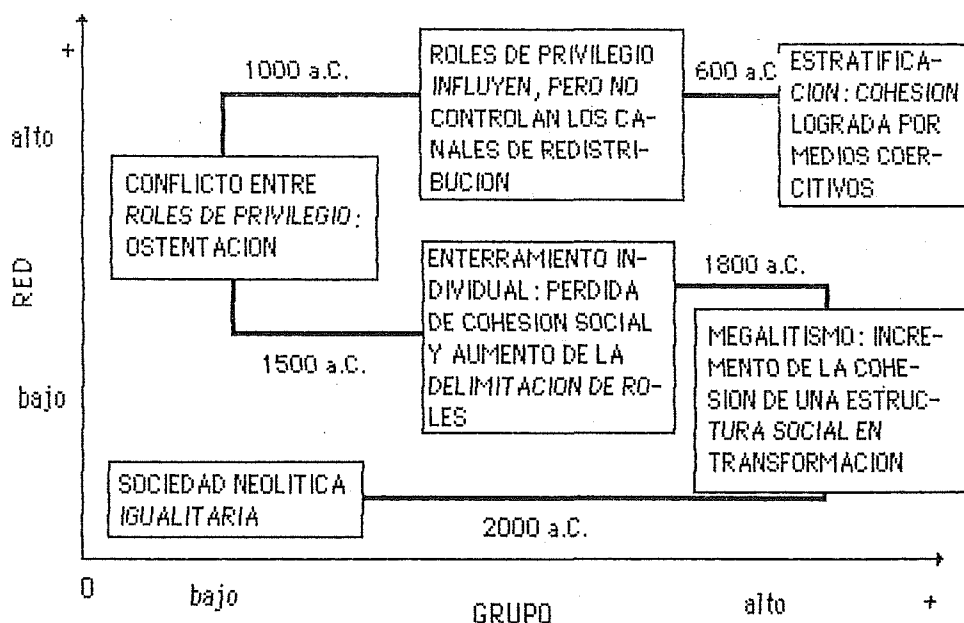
+

alto

RED

bajo

1000 a.C.

ROLES DE PRIVILEGIO INFLUYEN, PERO NO CONTROLAN LOS CANALES DE REDISTRIBUCION

600 a.C.

ESTRATIFICACION: COHESION LOGRADA POR MEDIOS COERCITIVOS

CONFLICTO ENTRE ROLES DE PRIVILEGIO: OSTENTACION

ENTERRAMIENTO INDIVIDUAL: PERDIDA DE COHESION SOCIAL Y AUMENTO DE LA DELIMITACION DE ROLES

1800 a.C.

MEGALITISMO: INCREMENTO DE LA COHESION DE UNA ESTRUCTURA SOCIAL EN TRANSFORMACION

1500 a.C.

SOCIEDAD NEOLITICA IGUALITARIA

2000 a.C.

0

bajo

GRUPO

alto

+